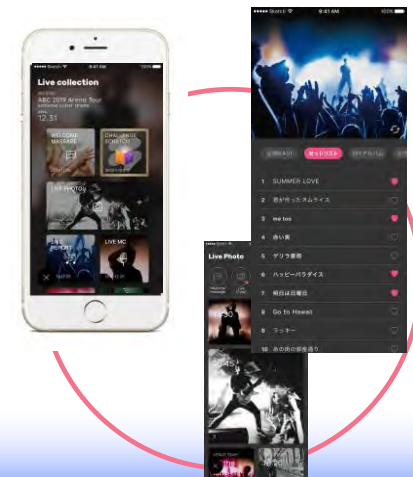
Live collection

ABC 2019 Arena Tour

12.31

WELCOME MASSAGE

CHALLENGE SCRATCH

LIVE PHOTO

LIVE REPORT

LIVE MC

●●●●● Sketch 9:41 AM 100%

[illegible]

セットリスト

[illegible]

1 SUMMER LOVE

2 恋が叶ったネムライス

3 me too

4 赤い実

5 ゲリラ豪雨

6 ハッピーパラダイス

7 明日は日曜日

8 Go to Hawaii

9 ラッキー

10 あの夜の部屋通り

Live Photo